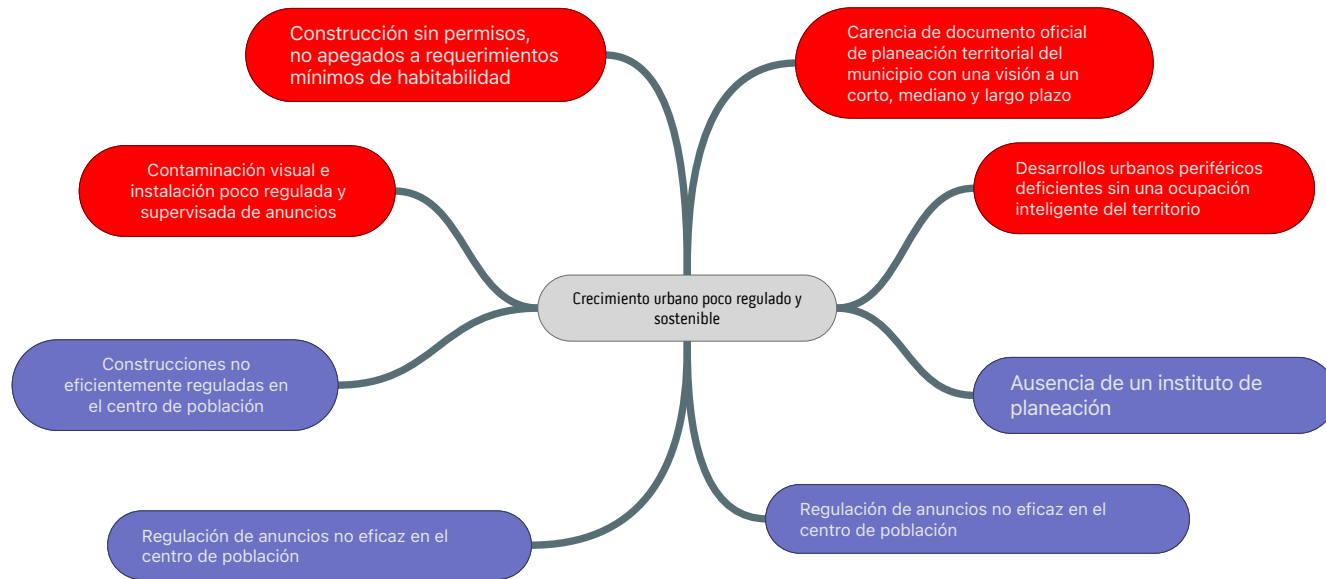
Construcción sin permisos, no apegados a requerimientos mínimos de habitabilidad

Carencia de documento oficial de planeación territorial del municipio con una visión a un corto, mediano y largo plazo

Contaminación visual e instalación poco regulada y supervisada de anuncios

Desarrollos urbanos periféricos deficientes sin una ocupación inteligente del territorio

Crecimiento urbano poco regulado y sostenible

Construcciones no eficientemente reguladas en el centro de población

Ausencia de un instituto de planeación

Regulación de anuncios no eficaz en el centro de población

Regulación de anuncios no eficaz en el centro de población